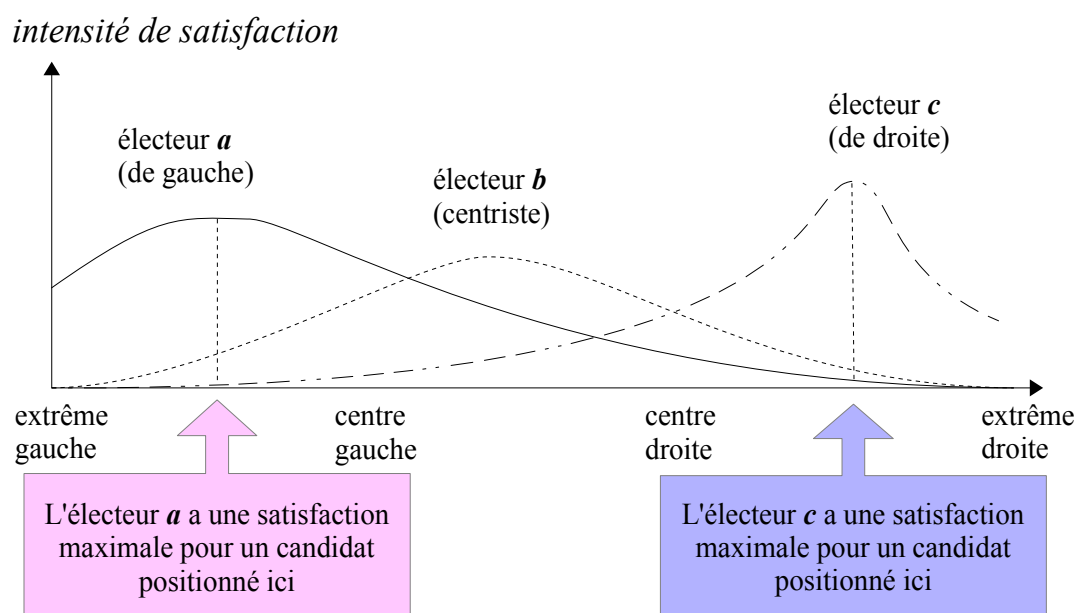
intensité de satisfaction

électeur *a*
(de gauche)

électeur *b*
(centriste)

électeur *c*
(de droite)

extrême gauche

centre gauche

centre droite

extrême droite

L'électeur *a* a une satisfaction maximale pour un candidat positionné ici

L'électeur *c* a une satisfaction maximale pour un candidat positionné ici